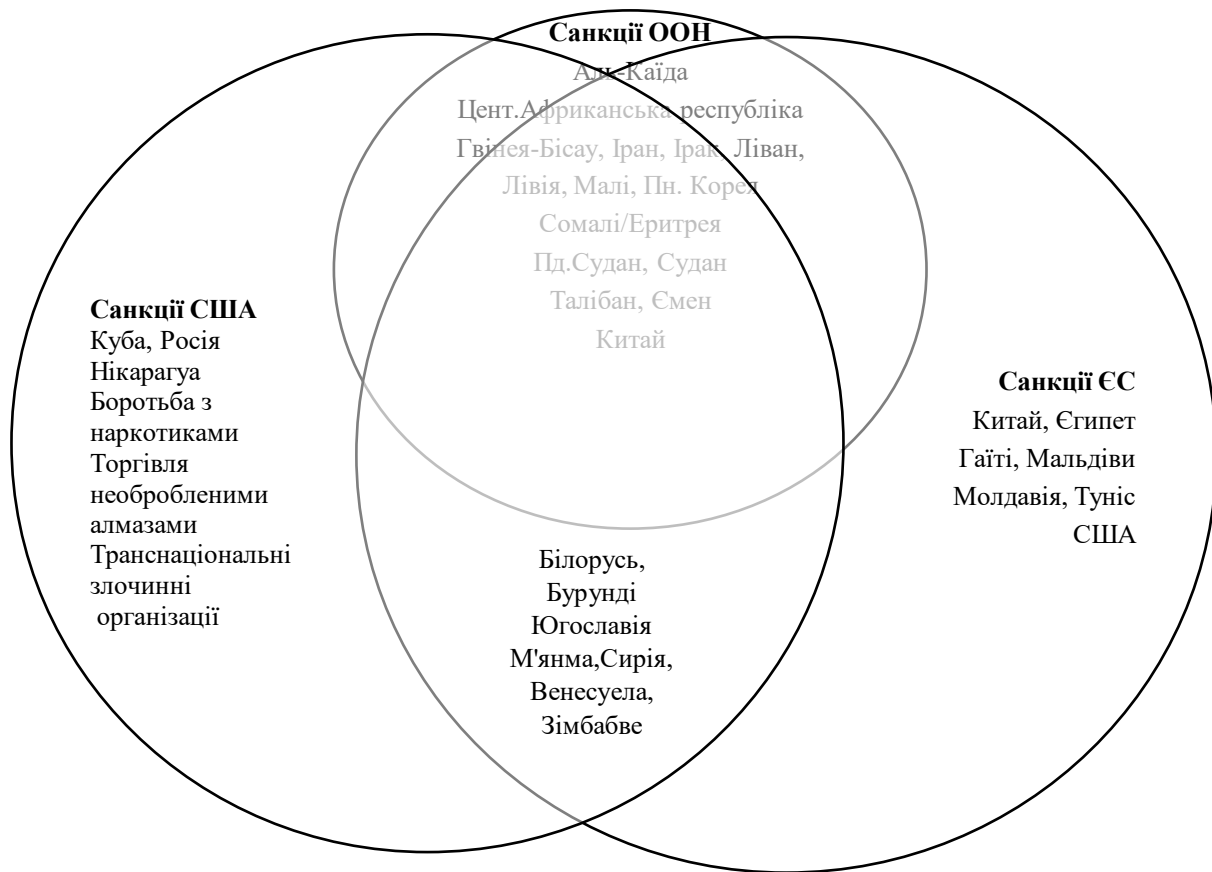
Санкції ООН
Аль-Каїда
Цент.Африканська республіка
Гвінея-Бісау, Іран, Ірак, Ліван,
Лівія, Малі, Пн. Корея
Сомалі/Еритрея
Пд.Судан, Судан
Талібан, Ємен
Китай

Санкції США
Куба, Росія
Нікарагуа
Боротьба з наркотиками
Торгівля необробленими алмазами
Транснаціональні злочинні організації

Санкції ЄС
Китай, Єгипет
Гаїті, Мальдіви
Молдавія, Туніс
США

Білорусь,
Бурунді
Югославія
М'янма,Сирія,
Венесуела,
Зімбабве